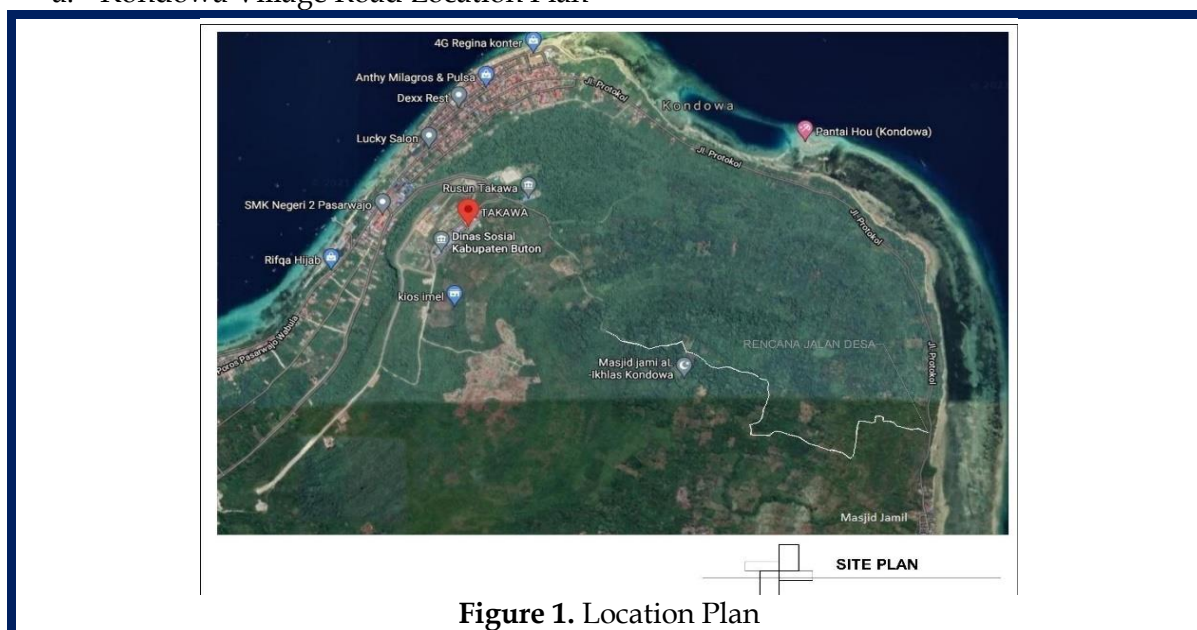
a. Kondowa Village Road Location Plan

4G Regina konter
Anthy Milagros & Pulsa
Dexx Rest
Lucky Salon
Kondowa
Jl. Protokol
Pantai Hou (Kondowa)
Jl. Protokol
Rusun Takawa
SMK Negeri 2 Pasarwajo
TAKAWA
Jl. Protokol
Dinas Sosial Kabupaten Buton
Rifqa Hijab
kios imel
Poros Pasarwajo Wabula
RENCANA JALAN DESA
Masjid jami al-Ikhlas Kondowa
Jl. Protokol
Masjid Jamil

SITE PLAN

**Figure 1.** Location Plan